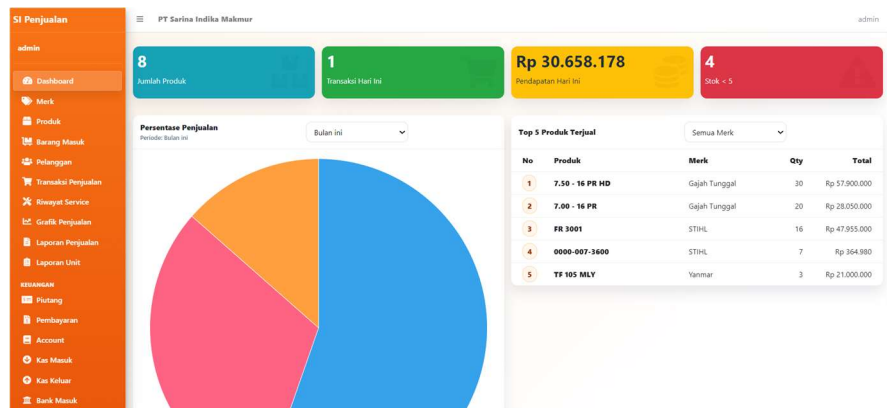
SI Penjualan
admin
Dashboard
Merk
Produk
Barang Masuk
Pelanggan
Transaksi Penjualan
Riwayat Service
Grafik Penjualan
Laporan Penjualan
Laporan Unit
KEUANGAN
Piutang
Pembayaran
Account
Kas Masuk
Kas Keluar
Bank Masuk

PT Sarina Indika Makmur
admin

8
Jumlah Produk

1
Transaksi Hari Ini

Rp 30.658.178
Pendapatan Hari Ini

4
Stok < 5

Persentase Penjualan
Periode: Bulan ini
Bulan ini

Top 5 Produk Terjual
Semua Merk

| No | Produk | Merk | Qty | Total |
|---|---|---|---|---|
| 1 | 7.50 - 16 PR HD | Gajah Tunggal | 30 | Rp 57.900.000 |
| 2 | 7.00 - 16 PR | Gajah Tunggal | 20 | Rp 28.050.000 |
| 3 | FR 3001 | STIHL | 16 | Rp 47.955.000 |
| 4 | 0000-007-3600 | STIHL | 7 | Rp 364.980 |
| 5 | TF 105 MLY | Yanmar | 3 | Rp 21.000.000 |